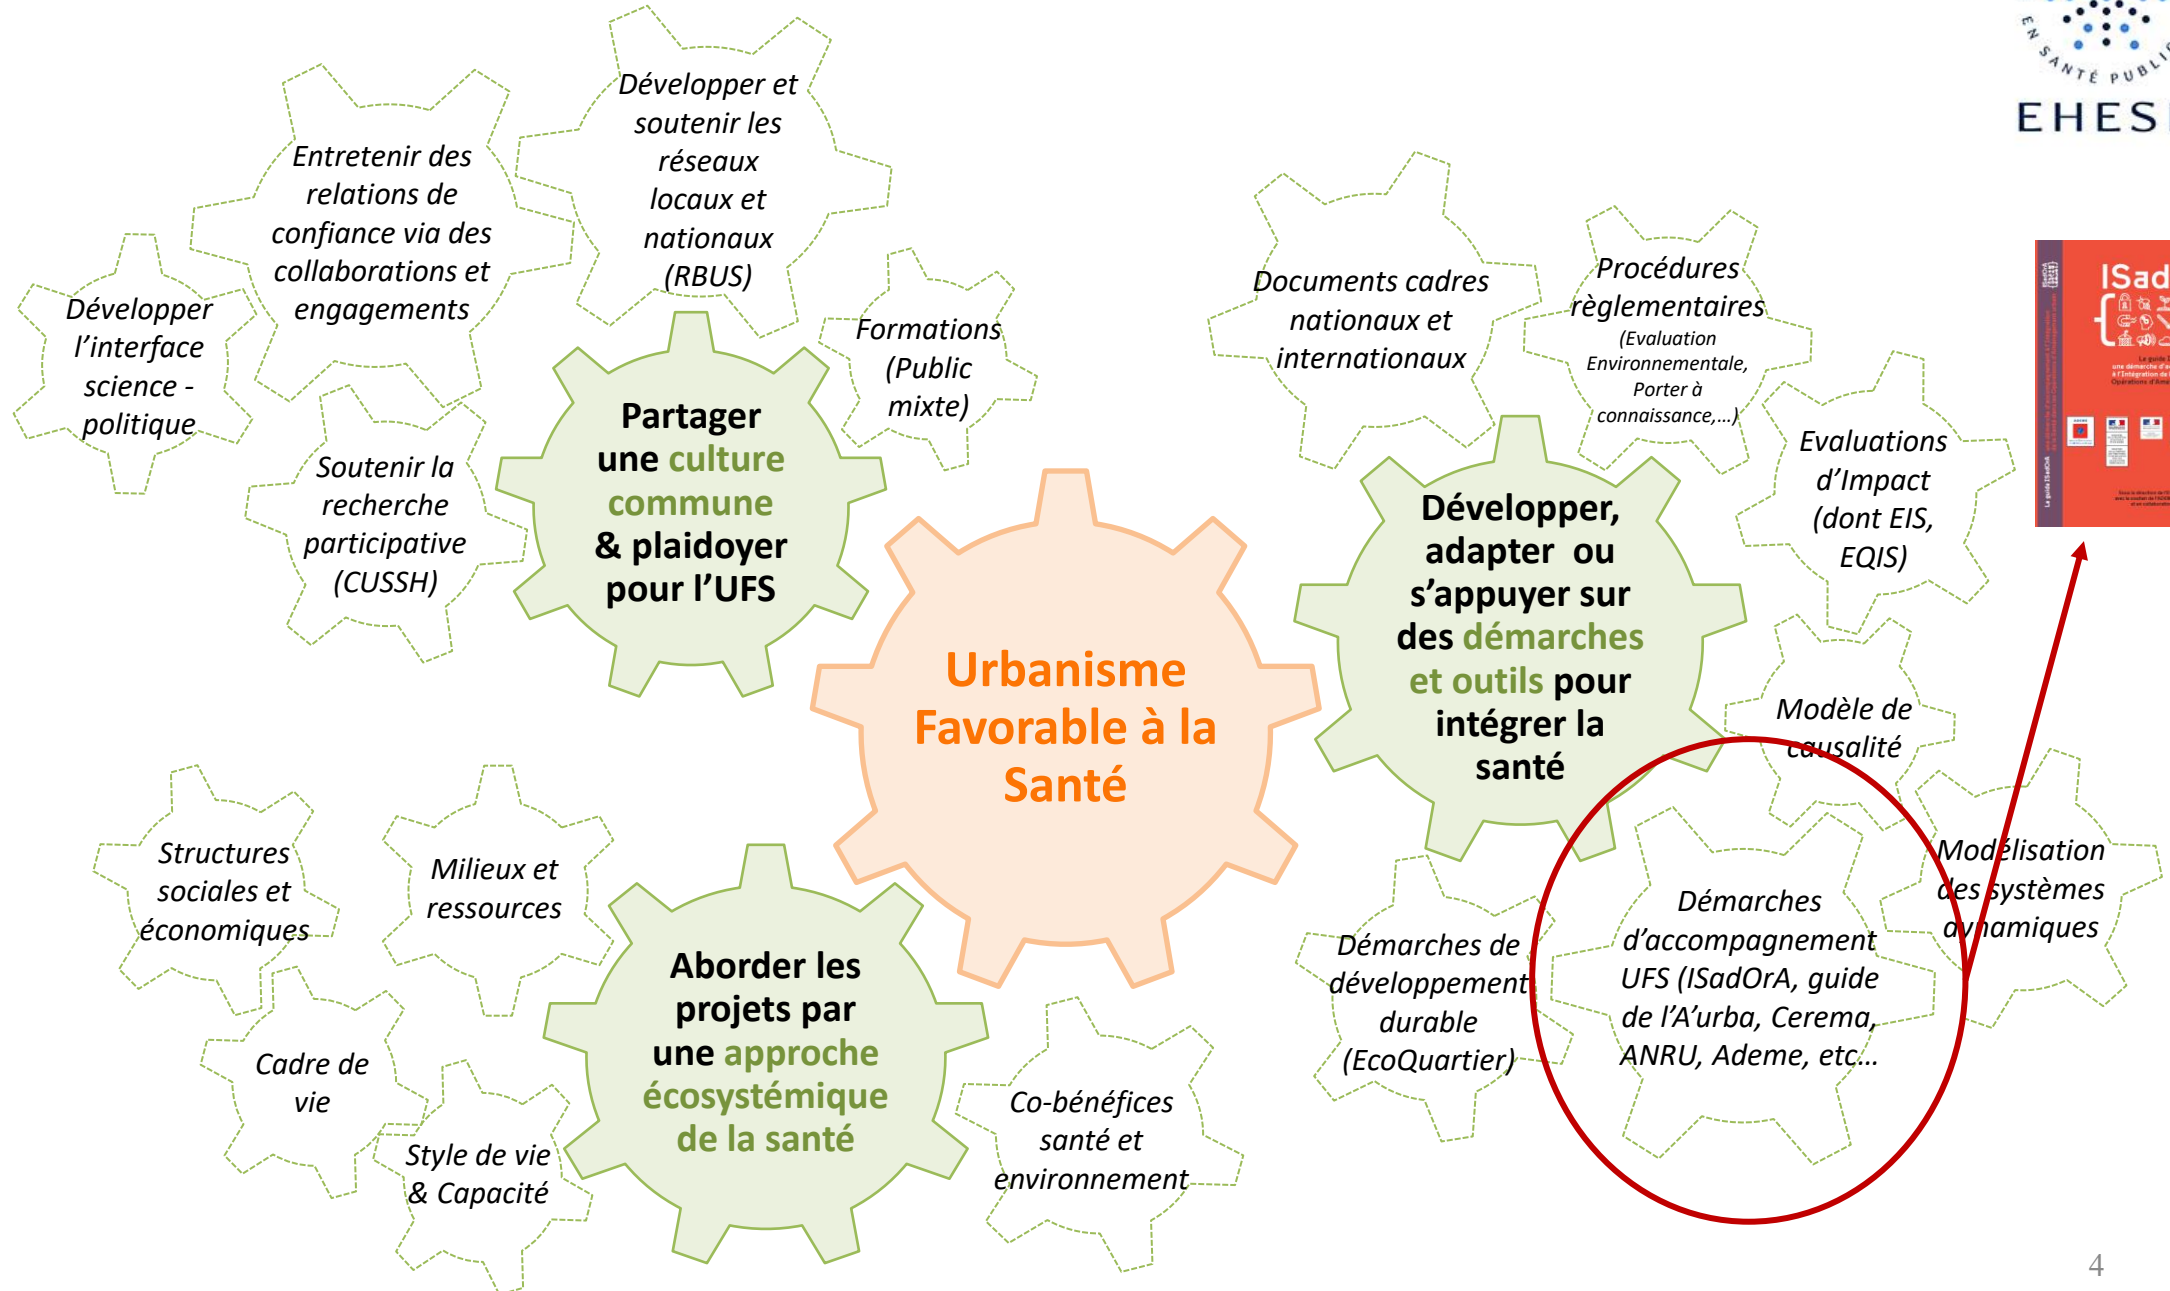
EN SANTÉ PUBLI
EHES

Développer et soutenir les réseaux locaux et nationaux (RBUS)

Entretenir des relations de confiance via des collaborations et engagements

Développer l'interface science - politique

Soutenir la recherche participative (CUSSH)

Formations (Public mixte)

Partager une culture commune & plaidoyer pour l'UFS

Urbanisme Favorable à la Santé

Documents cadres nationaux et internationaux

Procédures règlementaires (Evaluation Environnementale, Porter à connaissance,…)

Evaluations d'Impact (dont EIS, EQIS)

Développer, adapter ou s'appuyer sur des démarches et outils pour intégrer la santé

Modèle de causalité

Modélisation des systèmes dynamiques

Démarches d'accompagnement UFS (ISadOrA, guide de l'A'urba, Cerema, ANRU, Ademe, etc…

Démarches de développement durable (EcoQuartier)

Structures sociales et économiques

Milieux et ressources

Aborder les projets par une approche écosystémique de la santé

Cadre de vie

Style de vie & Capacité

Co-bénéfices santé et environnement

ISad

4